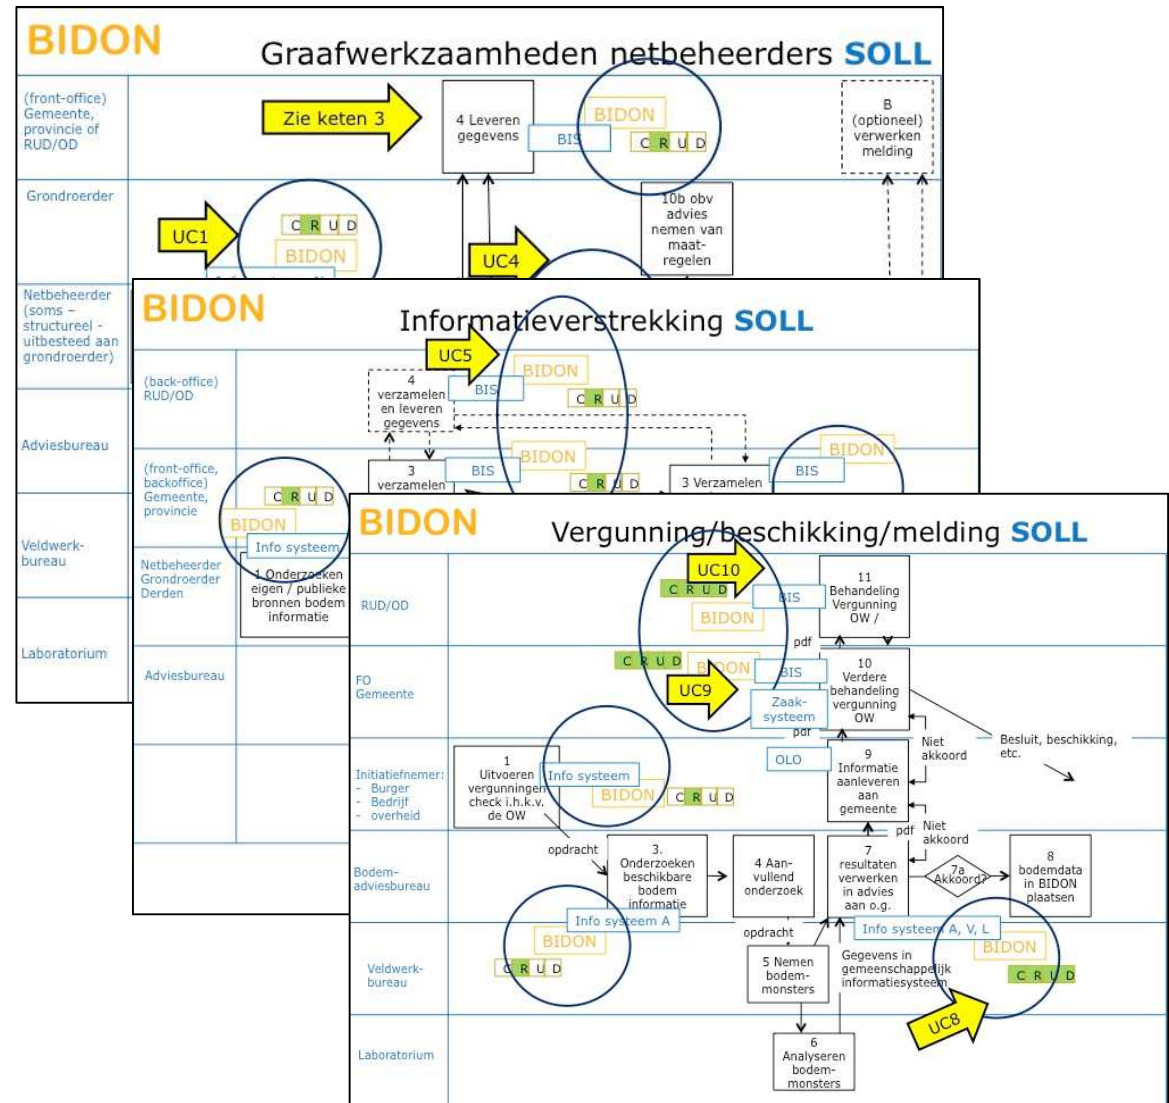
BIDON
Graafwerkzaamheden netbeheerders SOLL

(front-office) Gemeente, provincie of RUD/OD
Grondroerder
Netbeheerder (soms – structureel - uitbesteed aan grondroerder)
Adviesbureau
Veldwerk-bureau
Laboratorium

Zie keten 3
4 Leveren gegevens
BIS
BIDON
C R U D
B (optioneel) verwerken melding
UC1
C R U D
BIDON
UC4
10b obv advies nemen van maat-regelen

BIDON
Informatieverstrekking SOLL

(back-office) RUD/OD
(front-office, backoffice) Gemeente, provincie
Netbeheerder Grondroerder Derden
Adviesbureau

UC5
4 verzamelen en leveren gegevens
BIS
BIDON
C R U D
3 verzamelen
BIS
BIDON
C R U D
3 Verzamelen
BIS
BIDON
C R U D
BIDON
Info systeem
1 Onderzoeken eigen / publieke bronnen bodem informatie

BIDON
Vergunning/beschikking/melding SOLL

RUD/OD
FO Gemeente
Initiatiefnemer:
- Burger
- Bedrijf
- overheid
Bodem-adviesbureau
Veldwerk-bureau
Laboratorium

UC10
C R U D
BIS
BIDON
11 Behandeling Vergunning OW /
pdf
C R U D
BIDON
BIS
UC9
Zaak-systeem
10 Verdere behandeling vergunning OW
pdf
Niet akkoord
Besluit, beschikking, etc.
OLO
9 Informatie aanleveren aan gemeente
1 Uitvoeren vergunningen check i.h.k.v. de OW
Info systeem
BIDON
C R U D
pdf
Niet akkoord
opdracht
3. Onderzoeken beschikbare bodem informatie
4 Aan-vullend onderzoek
7 resultaten verwerken in advies aan o.g.
7a Akkoord?
8 bodemdata in BIDON plaatsen
Info systeem A
BIDON
C R U D
opdracht
Info systeem A, V, L
5 Nemen bodem-monsters
Gegevens in gemeenschappelijk informatiesysteem
BIDON
C R U D
UC8
6 Analyseren bodem-monsters